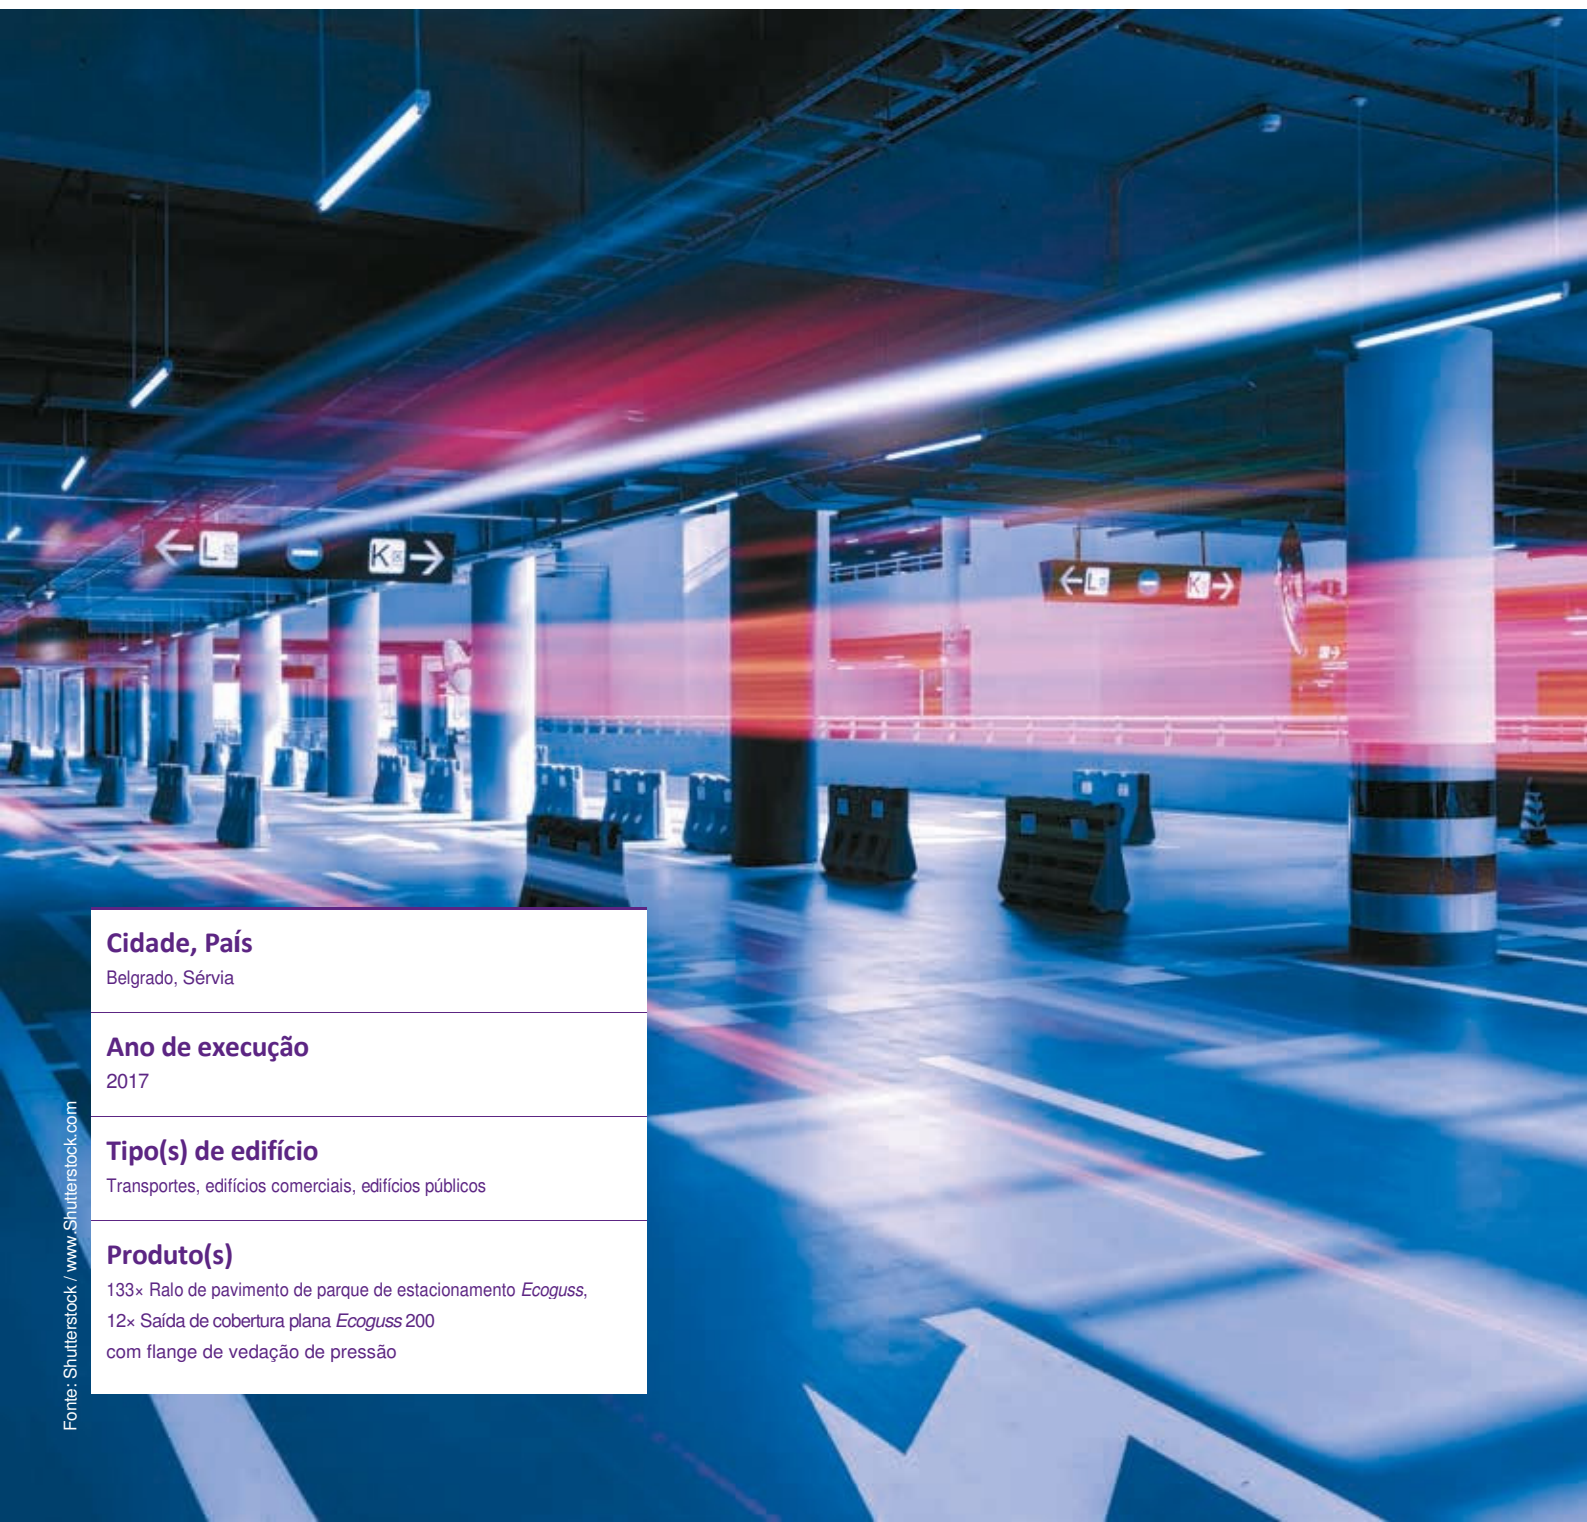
←L K→

←L K→

Cidade, País
Belgrado, Sérvia

Ano de execução
2017

Tipo(s) de edifício
Transportes, edifícios comerciais, edifícios públicos

Produto(s)
133× Ralo de pavimento de parque de estacionamento *Ecoguss*, 12× Saída de cobertura plana *Ecoguss* 200 com flange de vedação de pressão

Fonte: Shutterstock / www.Shutterstock.com